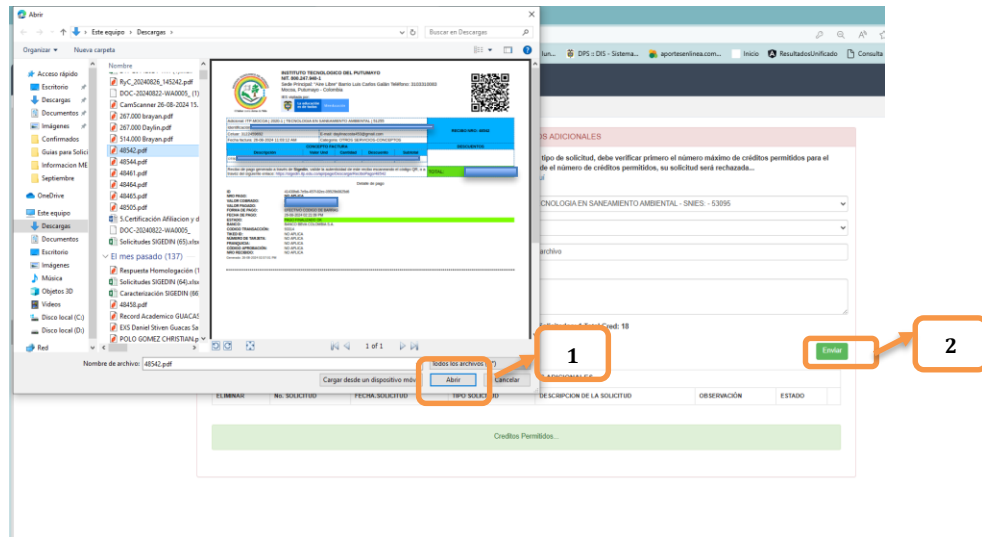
Abrir

Este equipo › Descargas

Buscar en Descargas

Organizar ▾ Nueva carpeta

Acceso rápido
Escritorio
Descargas
Documentos
Imágenes
Confirmados
Guias para Solici
Informacion ME
Septiembre
OneDrive
Este equipo
Descargas
Documentos
Escritorio
Imágenes
Música
Objetos 3D
Vídeos
Disco local (C:)
Disco local (D:)
Red

Nombre
RyC_20240826_145242.pdf
DOC-20240822-WA0005_(1)
CamScanner 26-08-2024 15.
267.000 brayan.pdf
267.000 Daylin.pdf
514.000 Brayan.pdf
48542.pdf
48544.pdf
48461.pdf
48464.pdf
48465.pdf
48505.pdf
5.Certificación Afiliacion y d
DOC-20240822-WA0005_
Solicitudes SIGEDIN (65).xlsx
El mes pasado (137)
Respuesta Homologación (1
Solicitudes SIGEDIN (64).xlsx
Caracterización SIGEDIN (66
48458.pdf
Record Academico GUACAS
EXS Daniel Stiven Guacas Sa
POLO GOMEZ CHRISTIAN.p

INSTITUTO TECNOLOGICO DEL PUTUMAYO
NIT. 800.247.940-1
Sede Principal "Aire Libre" Barrio Luis Carlos Galán Teléfono: 3103310000
Mocoa, Putumayo - Colombia

La educación es de todos

CONCEPTO FACTURA
Descripción Valor Unit. Cantidad Descuento Subtotal
DESCUENTOS
TOTAL
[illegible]

1 of 1

Nombre de archivo: 48542.pdf
Todos los archivos (*.*)
Cargar desde un dispositivo móvil
Abrir
Cancelar

1
2

DPS :: DIS - Sistema... aportesenlinea.com... Inicio ResultadosUnificado Consulta

OS ADICIONALES
tipo de solicitud, debe verificar primero el número máximo de créditos permitidos para el de el número de créditos permitidos, su solicitud será rechazada...
CNOLOGIA EN SANEAMIENTO AMBIENTAL - SNIES: - 53095
archivo
Total Cred: 18
Enviar

ELIMINAR | No. SOLICITUD | FECHA SOLICITUD | TIPO SOLICITUD | DESCRIPCION DE LA SOLICITUD | OBSERVACIÓN | ESTADO

Creditos Permitidos...